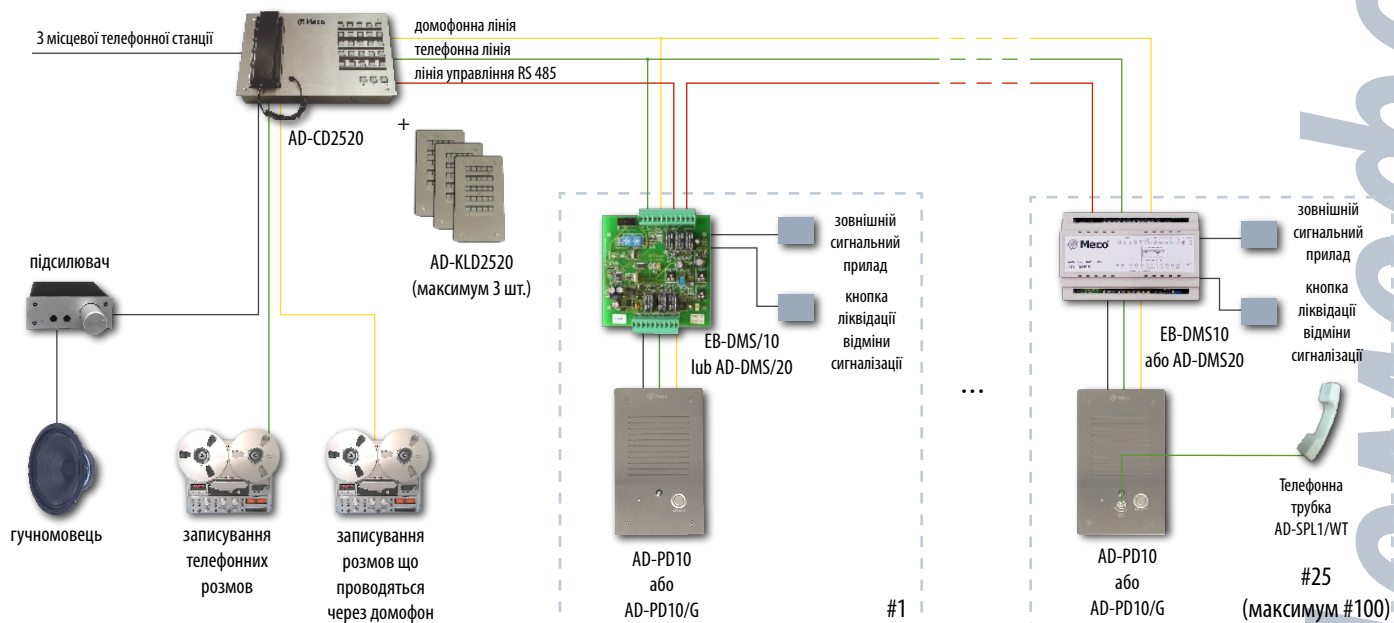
З місцевої телефонної станції

домофонна лінія
телефонна лінія
лінія управління RS 485

AD-CD2520

+

AD-KLD2520
(максимум 3 шт.)

підсилювач

гучномовець

записування телефонних розмов

записування розмов що проводяться через домофон

зовнішній сигнальний прилад

кнопка ліквідації відміни сигналізації

EB-DMS/10
lub AD-DMS/20

AD-PD10
або
AD-PD10/G

#1

...

Meco

зовнішній сигнальний прилад

кнопка ліквідації відміни сигналізації

EB-DMS10
або AD-DMS20

AD-PD10
або
AD-PD10/G

Телефонна трубка AD-SPL1/WT

#25
(максимум #100)